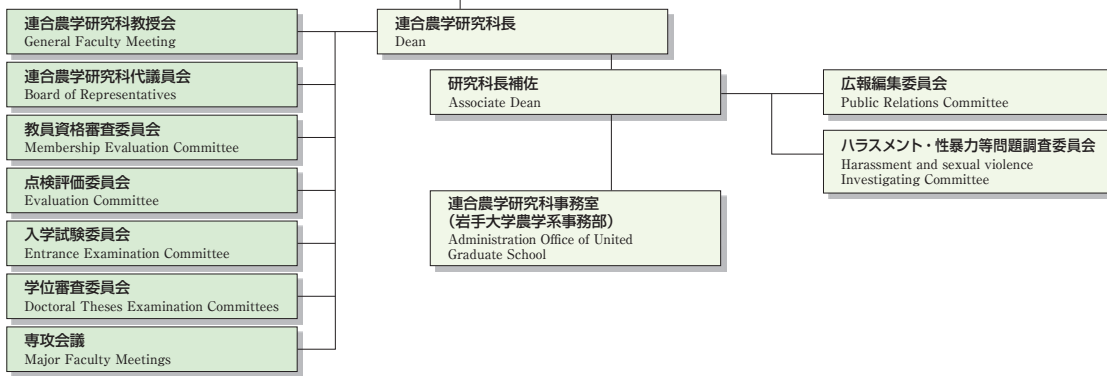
連合農学研究科教授会
General Faculty Meeting

連合農学研究科代議員会
Board of Representatives

教員資格審査委員会
Membership Evaluation Committee

点検評価委員会
Evaluation Committee

入学試験委員会
Entrance Examination Committee

学位審査委員会
Doctoral Theses Examination Committees

専攻会議
Major Faculty Meetings

連合農学研究科長
Dean

研究科長補佐
Associate Dean

連合農学研究科事務室
(岩手大学農学系事務部)
Administration Office of United Graduate School

広報編集委員会
Public Relations Committee

ハラスメント・性暴力等問題調査委員会
Harassment and sexual violence Investigating Committee